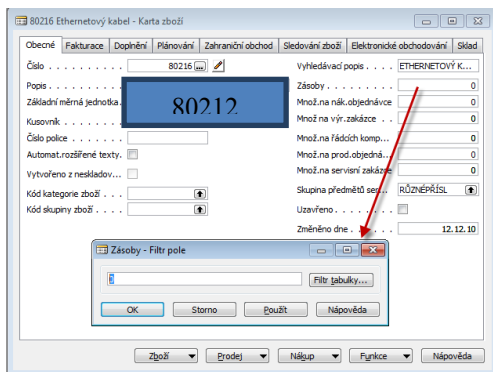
80216 Ethernetový kabel - Karta zboží

Obecné | Fakturace | Doplnění | Plánování | Zahraniční obchod | Sledování zboží | Elektronické obchodování | Sklad

Číslo . . . . . . . . . . 80216
Popis . . . . . . . . .
Základní měrná jednotka
Kusovník . . . . . . .
Číslo police . . . . . .
Automat.rozšířené texty.
Vytvořeno z neskladov...
Kód kategorie zboží . . .
Kód skupiny zboží . . . .

80212

Vyhledávací popis . . . . ETHERNETOVÝ K...
Zásoby . . . . . . . . . 0
Množ.na nák.objednávce 0
Množ.na výr.zakázce . . 0
Množ.na řádcích komp... 0
Množ.na prod.objedná... 0
Množ.na servisní zakázce 0
Skupina předmětů ser... RŮZNÉPŘÍSL
Uzavřeno . . . . . . . .
Změněno dne . . . . . . 12.12.10

Zásoby - Filtr pole

0
Filtr tabulky...
OK | Storno | Použít | Nápověda

Zboží | Prodej | Nákup | Funkce | Nápověda